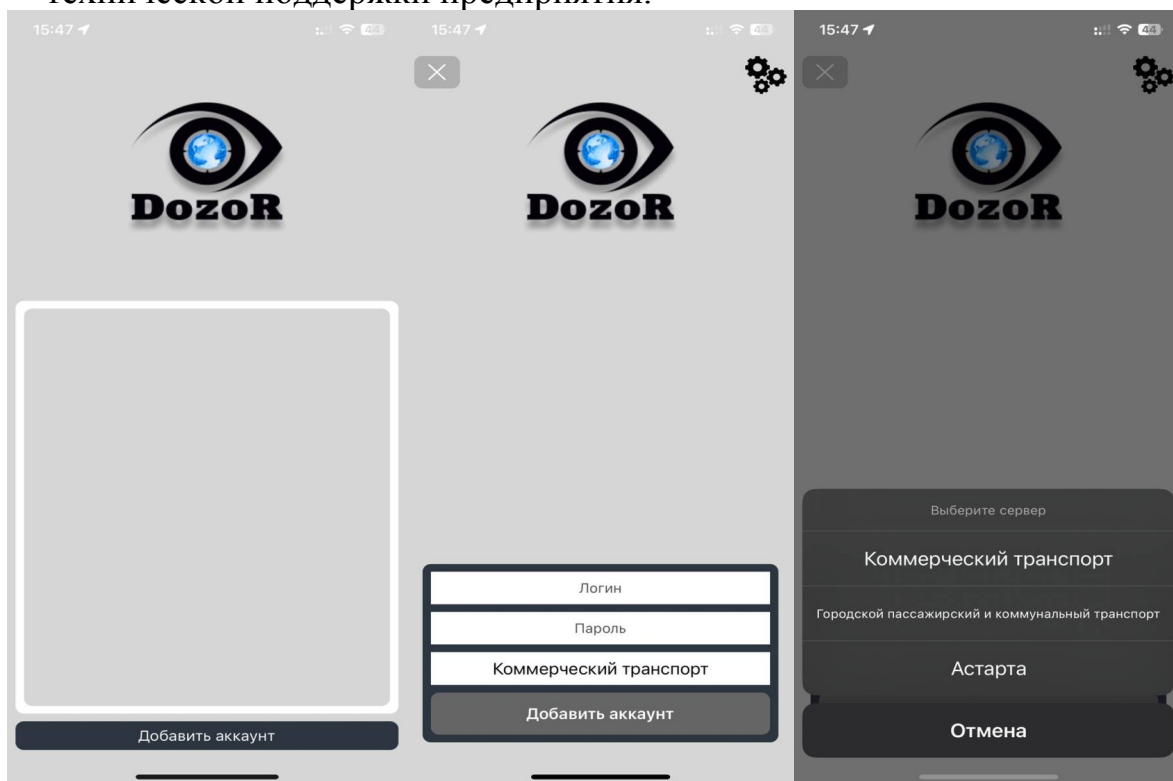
технической поддержки предприятия.

15:47

DozoR

Добавить аккаунт

15:47

DozoR

Логин

Пароль

Коммерческий транспорт

Добавить аккаунт

15:47

DozoR

Выберите сервер

Коммерческий транспорт

Городской пассажирский и коммунальный транспорт

Астарта

Отмена